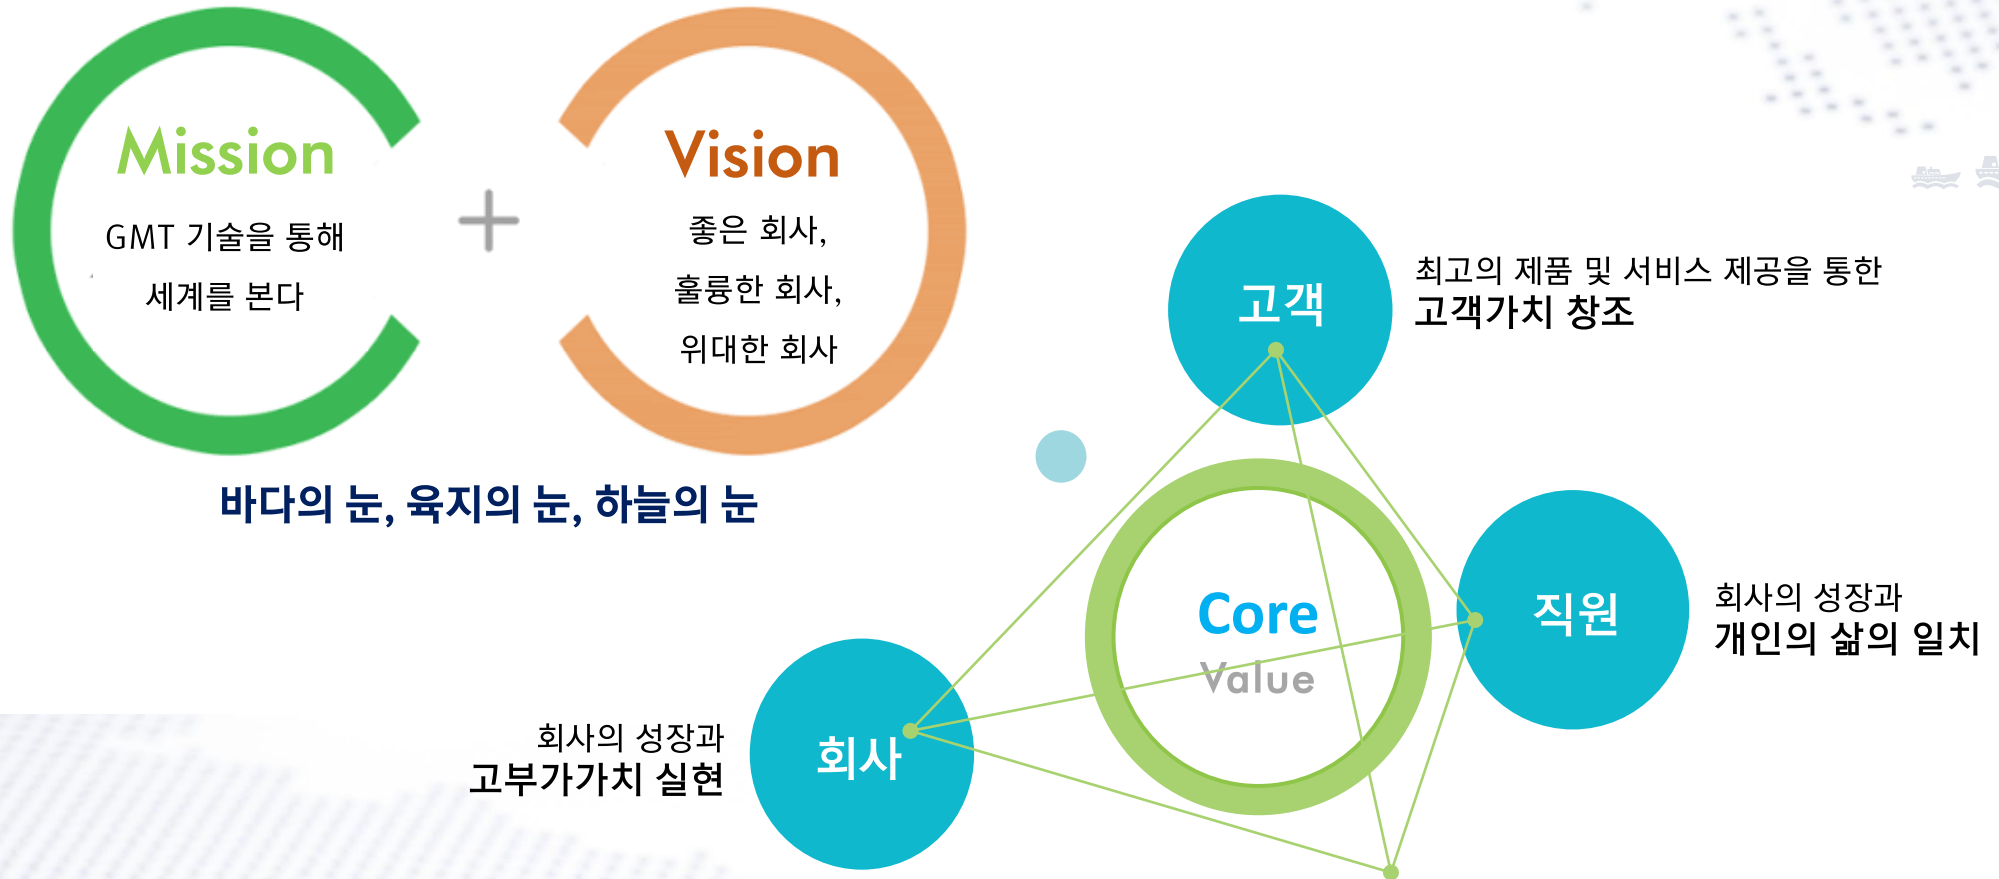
Mission

GMT 기술을 통해 세계를 본다

+

Vision

좋은 회사, 훌륭한 회사, 위대한 회사

바다의 눈, 육지의 눈, 하늘의 눈

고객

최고의 제품 및 서비스 제공을 통한
고객가치 창조

Core
Value

직원

회사의 성장과
개인의 삶의 일치

회사

회사의 성장과
고부가가치 실현